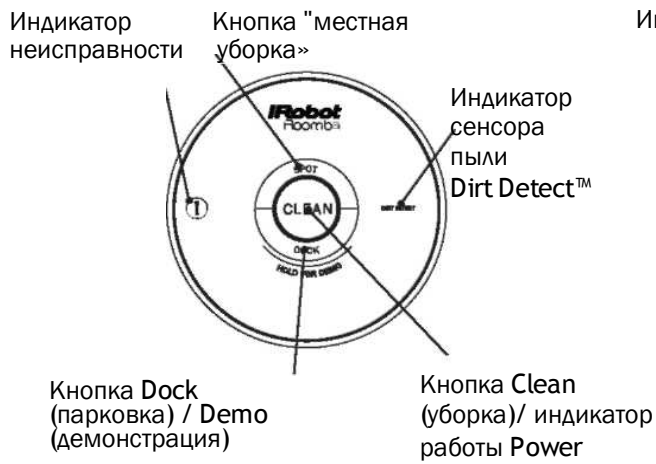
Индикатор неисправности

Кнопка "местная уборка»

Ин

iRobot Roomba

SPOT

CLEAN

DOCK

HOLD FOR DEMO

DIRT DETECT

Индикатор сенсора пыли Dirt Detect™

Кнопка Dock (парковка) / Demo (демонстрация)

Кнопка Clean (уборка)/ индикатор работы Power